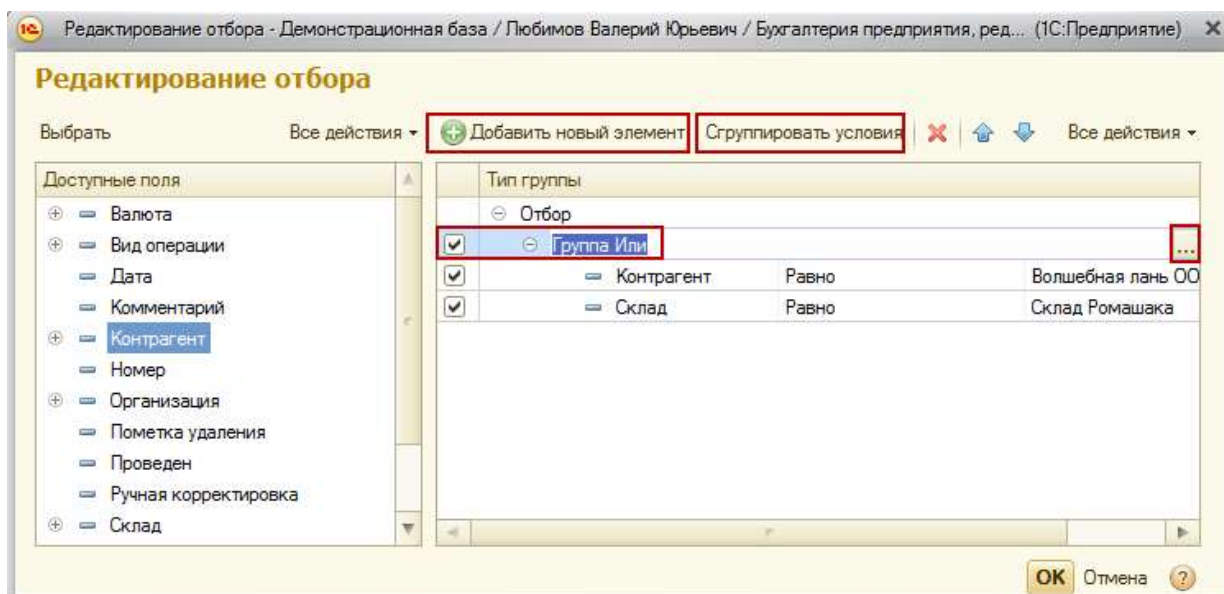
1С Редактирование отбора - Демонстрационная база / Любимов Валерий Юрьевич / Бухгалтерия предприятия, ред... (1С:Предприятие) ×

Редактирование отбора

Выбрать Все действия ▾ Добавить новый элемент Сгруппировать условия Все действия ▾

| Доступные поля |
|---|
| Валюта |
| Вид операции |
| Дата |
| Комментарий |
| Контрагент |
| Номер |
| Организация |
| Пометка удаления |
| Проведен |
| Ручная корректировка |
| Склад |

| | Тип группы | | |
|---|---|---|---|
| | Отбор | | |
| ☑ | Группа Или | | ... |
| ☑ | Контрагент | Равно | Волшебная лань ОО |
| ☑ | Склад | Равно | Склад Ромашака |

OK Отмена ?